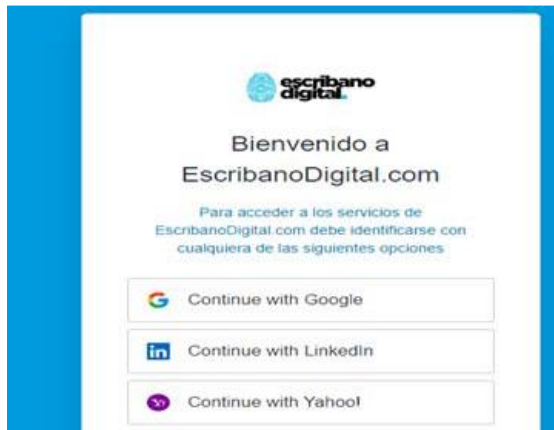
escribano digital

Bienvenido a EscribanoDigital.com

Para acceder a los servicios de EscribanoDigital.com debe identificarse con cualquiera de las siguientes opciones

Continue with Google

Continue with LinkedIn

Continue with Yahoo!